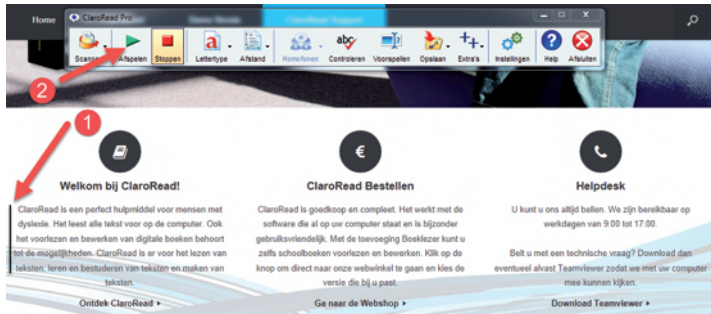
Home

ClaroRead Pro

Scannen Afspelen Stoppen Lettertype Afstand Homofonen Controleren Voorspellen Opslaan Extra's Instellingen Help Afsluiten

2

1

Welkom bij ClaroRead!

ClaroRead is een perfect hulpmiddel voor mensen met dyslexie. Het leest alle tekst voor op de computer. Ook het voorlezen en bewerken van digitale boeken behoort tot de mogelijkheden. ClaroRead is er voor het lezen van teksten, leren en bestuderen van teksten en maken van teksten.

Ontdek ClaroRead ▸

ClaroRead Bestellen

ClaroRead is goedkoop en compleet. Het werkt met de software die al op uw computer staat en is bijzonder gebruiksvriendelijk. Met de toevoeging Boeklezer kunt u zelfs schoolboeken voorlezen en bewerken. Klik op de knop om direct naar onze webwinkel te gaan en kies de versie die bij u past.

Ga naar de Webshop ▸

Helpdesk

U kunt u ons altijd bellen. We zijn bereikbaar op werkdagen van 9:00 tot 17:00.

Belt u met een technische vraag? Download dan eventueel alvast Teamviewer zodat we met uw computer mee kunnen kijken.

Download Teamviewer ▸